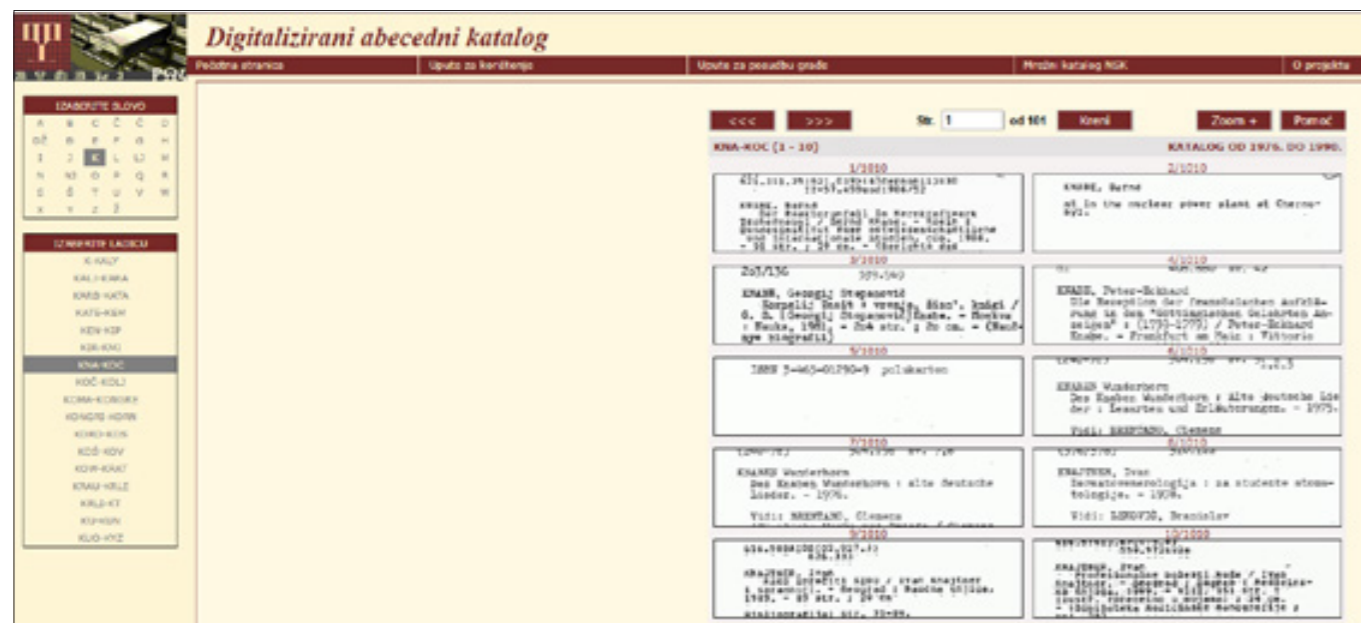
Digitalizirani abecedni katalog

Početna stranica | Upute za korištenje | Upute za posudbu građe | Mrežni katalog NSK | O projektu

IZABERITE SLOVO

A B C Č Ć D
DŽ Đ E F G H
I J K L LJ M
N NJ O P Q R
S Š T U V W
X Y Z Ž

IZABERITE LADICU

K-KALY
KALI-KARA
KARB-KATA
KATE-KEH
KEN-KIP
KIR-KNI
KNA-KOC
KOČ-KOLJ
KOMA-KONOKY
KONOPE-KOPR
KORD-KOS
KOŠ-KOV
KOW-KRAT
KRAU-KRLE
KRLJ-KT
KU-KUN
KUO-KYZ

<<< >>> Str. 1 od 101 Kreni Zoom + Pomoć

KNA-KOC (1 - 10)

KATALOG OD 1976. DO 1990.

1/1010

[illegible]

KNABE, Bernd
Der Reaktorunfall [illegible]
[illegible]

2/1010

KNABE, Bernd
at in the nuclear power plant at Cherno-byl.

3/1010

Zo5/136 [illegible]

KNABE, Georgij Stepanović
Kornelij: Tacit : vremja, žizn', knigi / G. S. [Georgij Stepanović] Knabe. - Moskva : Nauka, 1981. - 2o4 str. ; 2o cm. - (Naučnye biografii)

4/1010

KNABE, Peter-Eckhard
Die Rezeption der französischen Aufklärung in den "Göttingischen Gelehrten Anzeigen" : (1739-1779) / Peter-Eckhard Knabe. - Frankfurt am Main : Vittorio

5/1010

ISBN 3-465-01290-9 polukarton

6/1010

KNABEN Wunderhorn
Des Knaben Wunderhorn : alte deutsche Lieder : Lesarten und Erläuterungen. - 1975.

Vidi: BRENTANO, Clemens

7/1010

KNABEN Wunderhorn
Des Knaben Wunderhorn : alte deutsche Lieder. - 1976.

Vidi: BRENTANO, Clemens

8/1010

KNAJTNER, Ivan
Dermatovenerologija : za studente stomatologije. - 1978.

Vidi: LENOVIĆ, Branislav

9/1010

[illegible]

KNAJTNER, Ivan
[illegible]

10/1010

KNAJTNER, Ivan
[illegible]